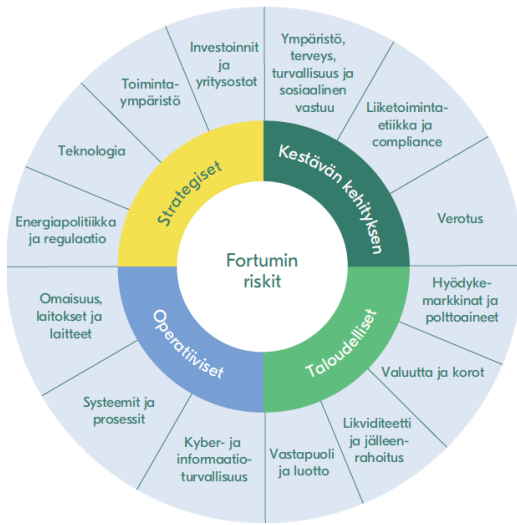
Fortumin riskit

Strategiset

Kestävän kehityksen

Taloudelliset

Operatiiviset

Investoinnit ja yritysostot

Ympäristö, terveys, turvallisuus ja sosiaalinen vastuu

Liiketoimintaetiikka ja compliance

Verotus

Hyödykemarkkinat ja polttoaineet

Valuutta ja korot

Likviditeetti ja jälleenrahoitus

Vastapuoli ja luotto

Kyber- ja informaatioturvallisuus

Systeemit ja prosessit

Omaisuus, laitokset ja laitteet

Energiapolitiikka ja regulaatio

Teknologia

Toimintaympäristö